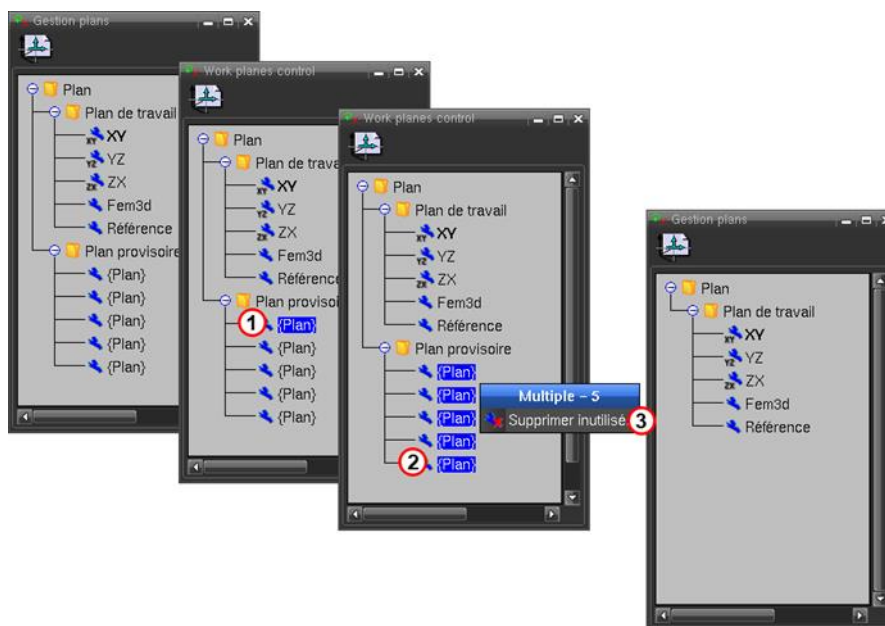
Gestion plans

Plan
Plan de travail
XY
YZ
ZX
Fem3d
Référence
Plan provisoire
{Plan}
{Plan}
{Plan}
{Plan}
{Plan}

Work planes control

Plan
Plan de travai
XY
YZ
ZX
Fem3d
Référence
Plan provisoi
1 {Plan}
{Plan}
{Plan}
{Plan}
{Plan}

Work planes control

Plan
Plan de travail
XY
YZ
ZX
Fem3d
Référence
Plan provisoire
{Plan}
{Plan}
{Plan}
{Plan}
2 {Plan}
Multiple - 5
Supprimer inutilisé 3

Gestion plans

Plan
Plan de travail
XY
YZ
ZX
Fem3d
Référence